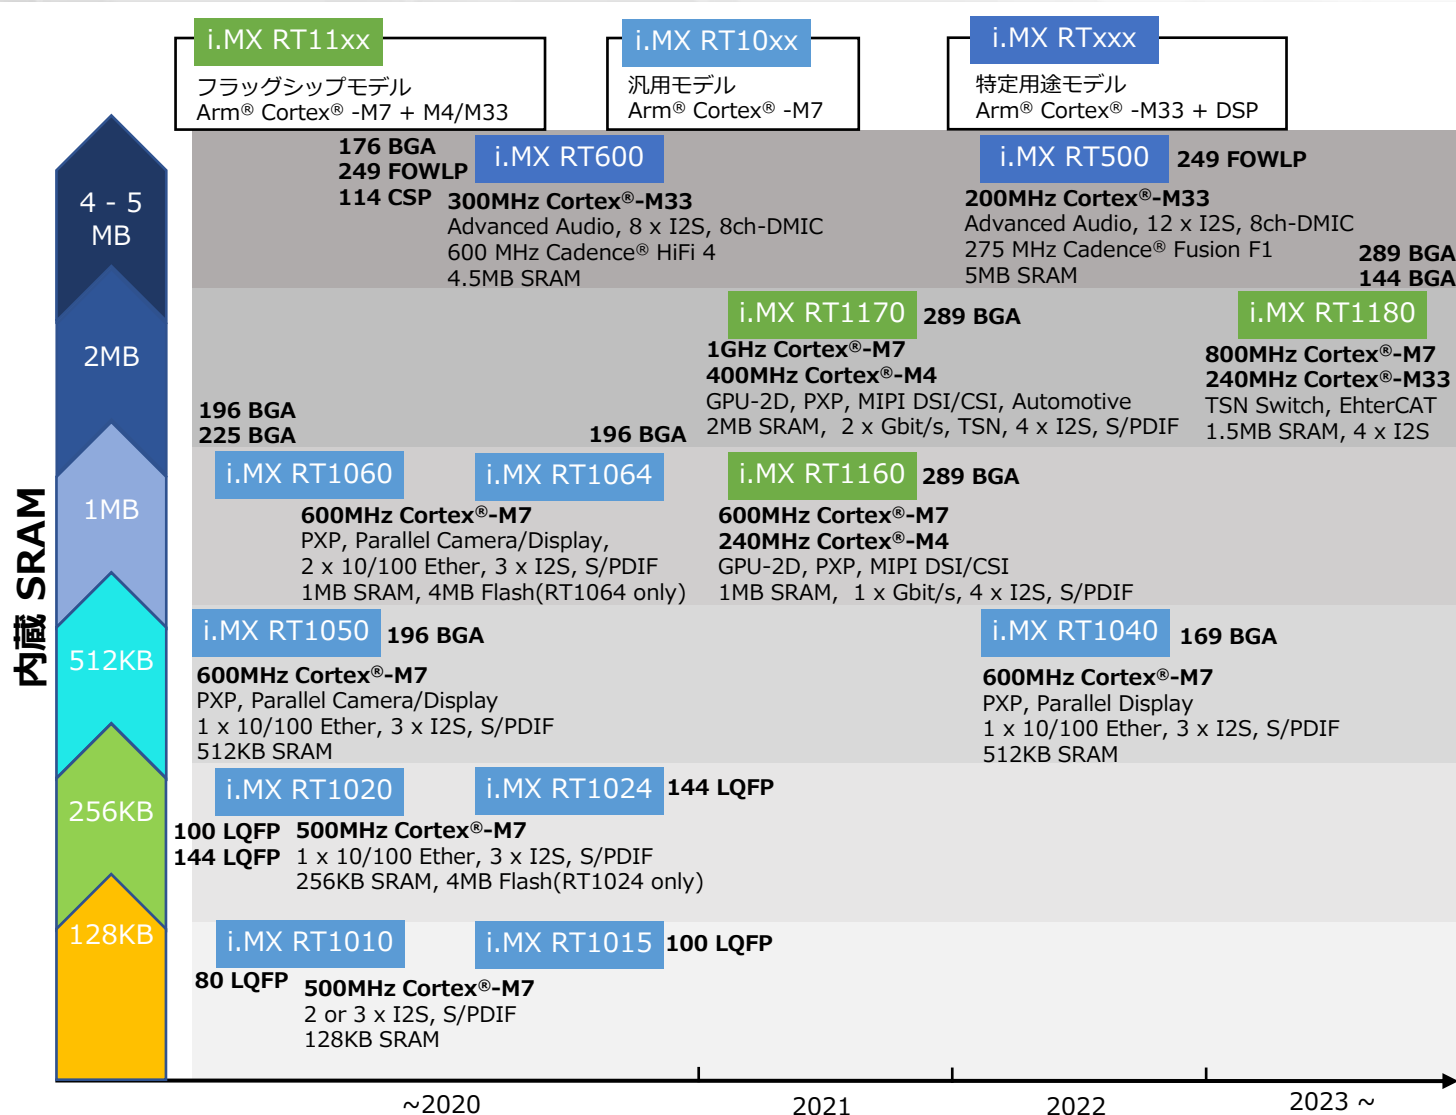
i.MX RT11xx
フラッグシップモデル
Arm® Cortex® -M7 + M4/M33

i.MX RT10xx
汎用モデル
Arm® Cortex® -M7

i.MX RTxxx
特定用途モデル
Arm® Cortex® -M33 + DSP

内蔵 SRAM

4 - 5 MB

2MB

1MB

512KB

256KB

128KB

176 BGA
249 FOWLP
114 CSP

i.MX RT600
300MHz Cortex®-M33
Advanced Audio, 8 x I2S, 8ch-DMIC
600 MHz Cadence® HiFi 4
4.5MB SRAM

i.MX RT500
249 FOWLP
200MHz Cortex®-M33
Advanced Audio, 12 x I2S, 8ch-DMIC
275 MHz Cadence® Fusion F1
5MB SRAM

289 BGA
144 BGA

i.MX RT1170
289 BGA
1GHz Cortex®-M7
400MHz Cortex®-M4
GPU-2D, PXP, MIPI DSI/CSI, Automotive
2MB SRAM, 2 x Gbit/s, TSN, 4 x I2S, S/PDIF

i.MX RT1180
800MHz Cortex®-M7
240MHz Cortex®-M33
TSN Switch, EhterCAT
1.5MB SRAM, 4 x I2S

196 BGA
225 BGA

196 BGA

i.MX RT1060

i.MX RT1064

600MHz Cortex®-M7
PXP, Parallel Camera/Display,
2 x 10/100 Ether, 3 x I2S, S/PDIF
1MB SRAM, 4MB Flash(RT1064 only)

i.MX RT1160
289 BGA
600MHz Cortex®-M7
240MHz Cortex®-M4
GPU-2D, PXP, MIPI DSI/CSI
1MB SRAM, 1 x Gbit/s, 4 x I2S, S/PDIF

i.MX RT1050
196 BGA
600MHz Cortex®-M7
PXP, Parallel Camera/Display
1 x 10/100 Ether, 3 x I2S, S/PDIF
512KB SRAM

i.MX RT1040
169 BGA
600MHz Cortex®-M7
PXP, Parallel Display
1 x 10/100 Ether, 3 x I2S, S/PDIF
512KB SRAM

i.MX RT1020

i.MX RT1024
144 LQFP

100 LQFP
144 LQFP
500MHz Cortex®-M7
1 x 10/100 Ether, 3 x I2S, S/PDIF
256KB SRAM, 4MB Flash(RT1024 only)

i.MX RT1010

i.MX RT1015
100 LQFP

80 LQFP
500MHz Cortex®-M7
2 or 3 x I2S, S/PDIF
128KB SRAM

~2020
2021
2022
2023 ~